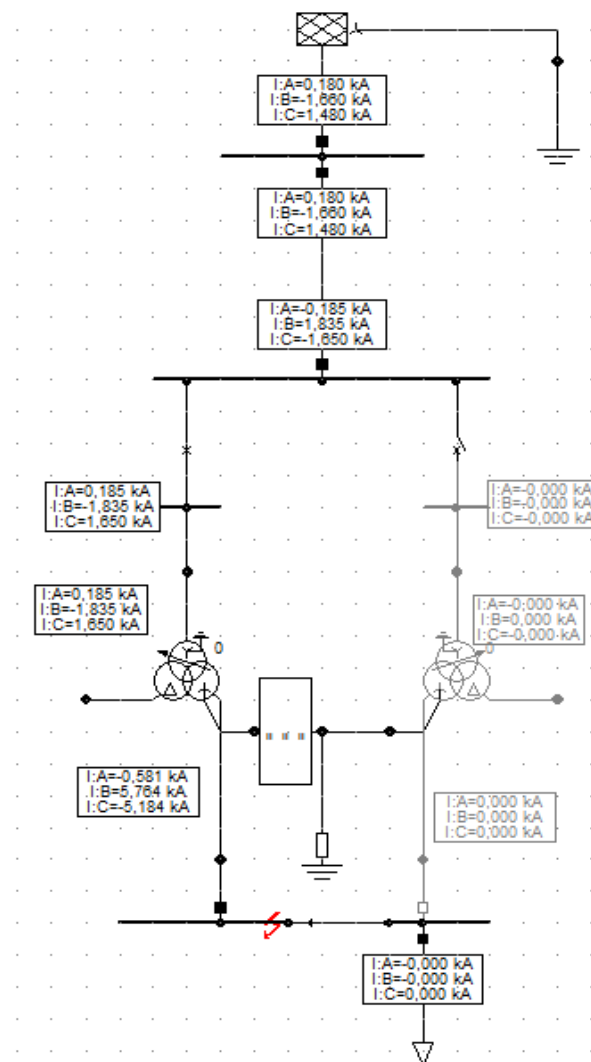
I:A=0,180 kA
I:B=-1,660 kA
I:C=1,480 kA

I:A=0,180 kA
I:B=-1,660 kA
I:C=1,480 kA

I:A=-0,185 kA
I:B=1,835 kA
I:C=-1,650 kA

I:A=0,185 kA
I:B=-1,835 kA
I:C=1,650 kA

I:A=-0,000 kA
I:B=-0,000 kA
I:C=-0,000 kA

I:A=0,185 kA
I:B=-1,835 kA
I:C=1,650 kA

I:A=-0,000 kA
I:B=0,000 kA
I:C=-0,000 kA

0

0

I:A=-0,581 kA
I:B=5,764 kA
I:C=-5,184 kA

I:A=0,000 kA
I:B=0,000 kA
I:C=0,000 kA

I:A=-0,000 kA
I:B=-0,000 kA
I:C=0,000 kA